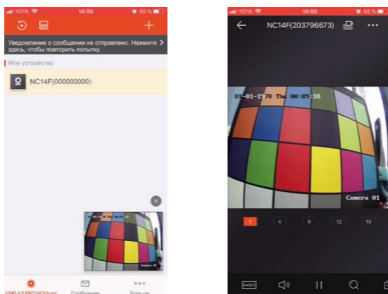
YOTA 16:59 65%

+

Уведомление о сообщении не отправлено. Нажмите здесь, чтобы повторить попытку.

Мои устройства

NC14F(000000000)

Сообщения

Больше

YOTA 16:59 65%

NC14F(203796673)

01-01-1970 Thu 00:01:16

Camera 01

1

4

9

12

16